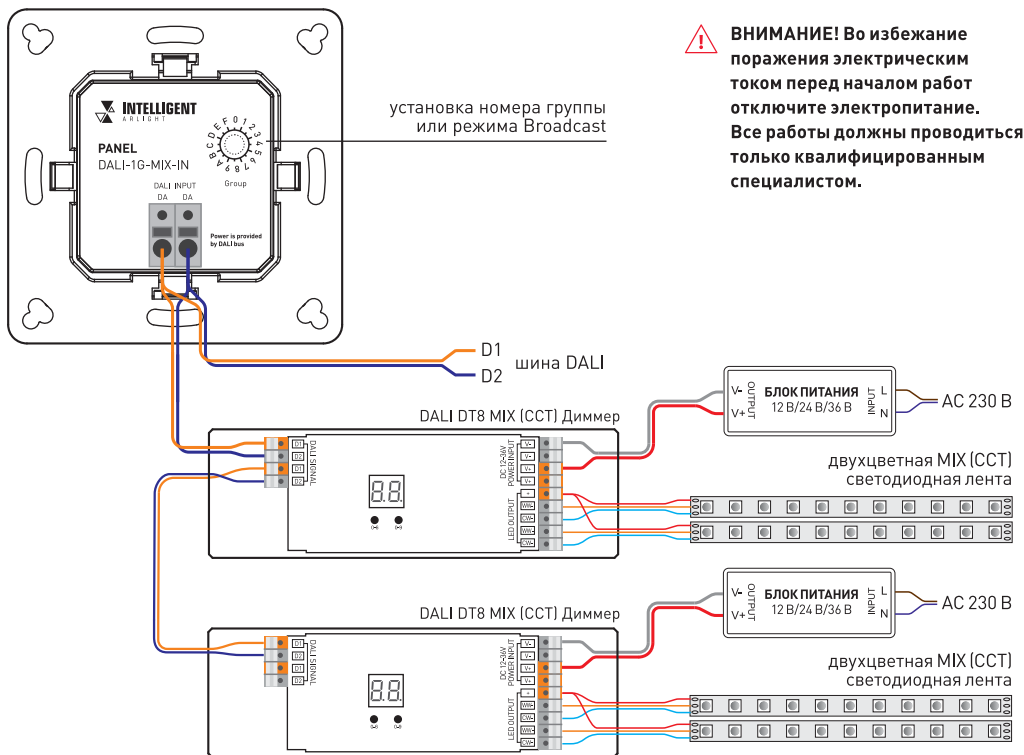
ВНИМАНИЕ! Во избежание поражения электрическим током перед началом работ отключите электропитание. Все работы должны проводиться только квалифицированным специалистом.

INTELLIGENT
ARLIGHT

PANEL
DALI-1G-MIX-IN

установка номера группы или режима Broadcast

0 1 2 3 4 5 6 7 8 9 A B C D E F
Group

DALI INPUT
DA DA

Power is provided by DALI bus

D1
D2
шина DALI

DALI DT8 MIX (CCT) Диммер

D1
D2
D1
D2
DALI SIGNAL

DC 12-24V POWER INPUT
V-
V-
V+
V+

LED OUTPUT
+
WW-
CW-
WW-
CW-

88.

V-
V+
OUTPUT
БЛОК ПИТАНИЯ
12 В/24 В/36 В
INPUT
L
N
AC 230 В

двухцветная MIX (CCT) светодиодная лента

DALI DT8 MIX (CCT) Диммер

D1
D2
D1
D2
DALI SIGNAL

DC 12-24V POWER INPUT
V-
V-
V+
V+

LED OUTPUT
+
WW-
CW-
WW-
CW-

88.

V-
V+
OUTPUT
БЛОК ПИТАНИЯ
12 В/24 В/36 В
INPUT
L
N
AC 230 В

двухцветная MIX (CCT) светодиодная лента